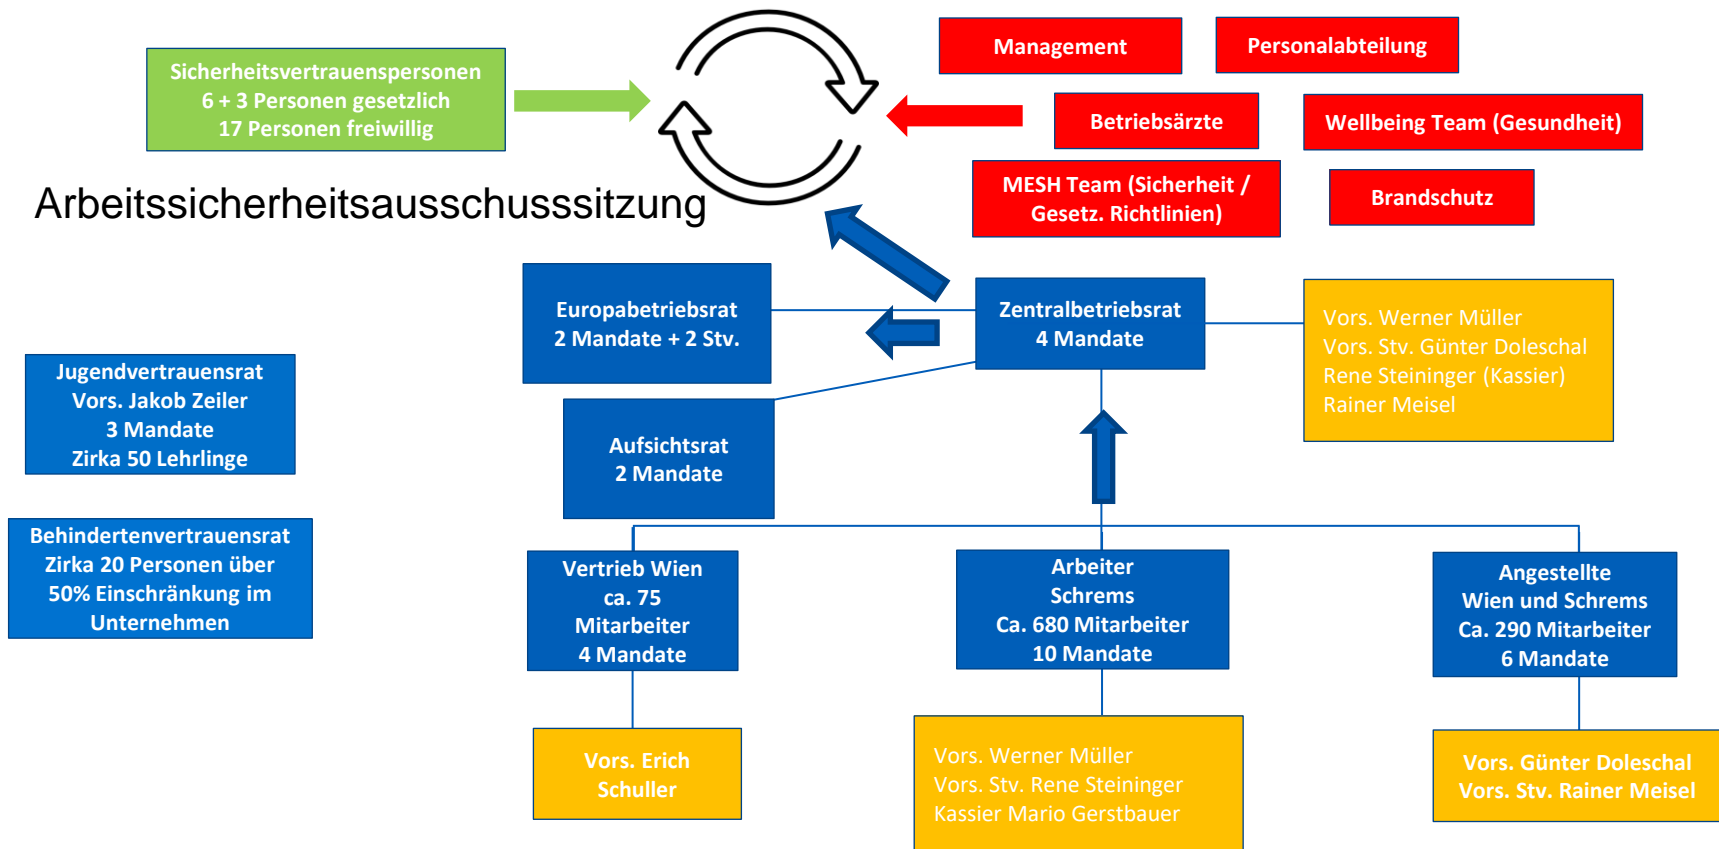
Sicherheitsvertrauenspersonen
6 + 3 Personen gesetzlich
17 Personen freiwillig

Management

Personalabteilung

Betriebsärzte

Wellbeing Team (Gesundheit)

MESH Team (Sicherheit / Gesetz. Richtlinien)

Brandschutz

Arbeitssicherheitsausschusssitzung

Europabetriebsrat
2 Mandate + 2 Stv.

Zentralbetriebsrat
4 Mandate

Vors. Werner Müller
Vors. Stv. Günter Doleschal
Rene Steininger (Kassier)
Rainer Meisel

Jugendvertrauensrat
Vors. Jakob Zeiler
3 Mandate
Zirka 50 Lehrlinge

Aufsichtsrat
2 Mandate

Behindertenvertrauensrat
Zirka 20 Personen über 50% Einschränkung im Unternehmen

Vertrieb Wien
ca. 75
Mitarbeiter
4 Mandate

Arbeiter
Schrems
Ca. 680 Mitarbeiter
10 Mandate

Angestellte
Wien und Schrems
Ca. 290 Mitarbeiter
6 Mandate

Vors. Erich Schuller

Vors. Werner Müller
Vors. Stv. Rene Steininger
Kassier Mario Gerstbauer

Vors. Günter Doleschal
Vors. Stv. Rainer Meisel